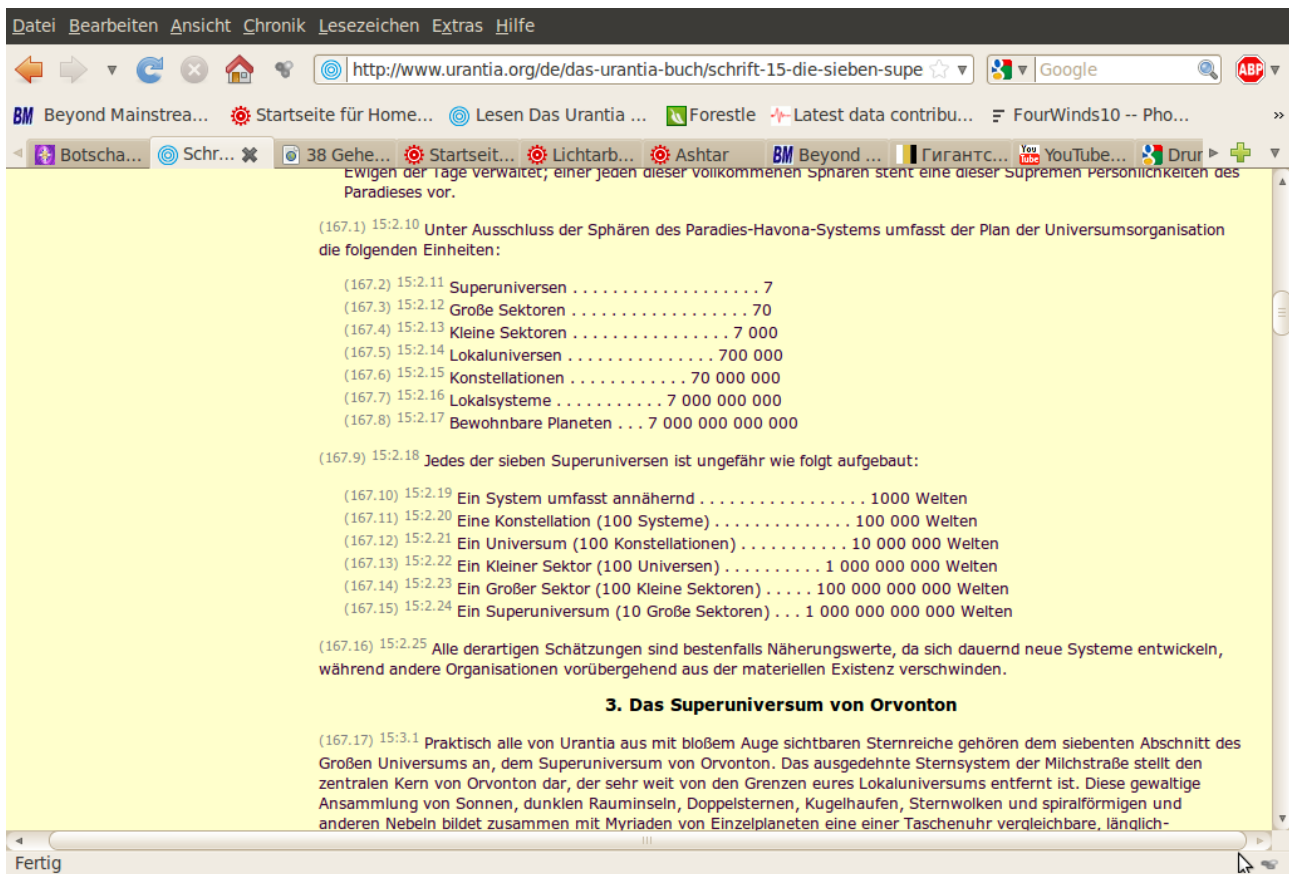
Datei Bearbeiten Ansicht Chronik Lesezeichen Extras Hilfe

http://www.urantia.org/de/das-urantia-buch/schrift-15-die-sieben-supe

Google

BM Beyond Mainstrea... Startseite für Home... Lesen Das Urantia ... Forestle Latest data contribu... FourWinds10 -- Pho...

Botscha... Schr... 38 Gehe... Startseit... Lichtarb... Ashtar BM Beyond ... Гигантс... YouTube... Drur

Ewigen der Tage verwaltet; einer jeden dieser vollkommenen Sphären steht eine dieser Supremen Persönlichkeiten des Paradieses vor.

(167.1) 15:2.10 Unter Ausschluss der Sphären des Paradies-Havona-Systems umfasst der Plan der Universumsorganisation die folgenden Einheiten:

(167.2) 15:2.11 Superuniversen . . . . . . . . . . . . . . . . . . . 7
(167.3) 15:2.12 Große Sektoren . . . . . . . . . . . . . . . . . . 70
(167.4) 15:2.13 Kleine Sektoren . . . . . . . . . . . . . . . . 7 000
(167.5) 15:2.14 Lokaluniversen . . . . . . . . . . . . . . . 700 000
(167.6) 15:2.15 Konstellationen . . . . . . . . . . . . 70 000 000
(167.7) 15:2.16 Lokalsysteme . . . . . . . . . . . 7 000 000 000
(167.8) 15:2.17 Bewohnbare Planeten . . . 7 000 000 000 000

(167.9) 15:2.18 Jedes der sieben Superuniversen ist ungefähr wie folgt aufgebaut:

(167.10) 15:2.19 Ein System umfasst annähernd . . . . . . . . . . . . . . . . . 1000 Welten
(167.11) 15:2.20 Eine Konstellation (100 Systeme) . . . . . . . . . . . . . . 100 000 Welten
(167.12) 15:2.21 Ein Universum (100 Konstellationen) . . . . . . . . . . . 10 000 000 Welten
(167.13) 15:2.22 Ein Kleiner Sektor (100 Universen) . . . . . . . . . . 1 000 000 000 Welten
(167.14) 15:2.23 Ein Großer Sektor (100 Kleine Sektoren) . . . . . 100 000 000 000 Welten
(167.15) 15:2.24 Ein Superuniversum (10 Große Sektoren) . . . 1 000 000 000 000 Welten

(167.16) 15:2.25 Alle derartigen Schätzungen sind bestenfalls Näherungswerte, da sich dauernd neue Systeme entwickeln, während andere Organisationen vorübergehend aus der materiellen Existenz verschwinden.

3. Das Superuniversum von Orvonton

(167.17) 15:3.1 Praktisch alle von Urantia aus mit bloßem Auge sichtbaren Sternreiche gehören dem siebenten Abschnitt des Großen Universums an, dem Superuniversum von Orvonton. Das ausgedehnte Sternsystem der Milchstraße stellt den zentralen Kern von Orvonton dar, der sehr weit von den Grenzen eures Lokaluniversums entfernt ist. Diese gewaltige Ansammlung von Sonnen, dunklen Rauminseln, Doppelsternen, Kugelhaufen, Sternwolken und spiralförmigen und anderen Nebeln bildet zusammen mit Myriaden von Einzelplaneten eine einer Taschenuhr vergleichbare, länglich-

Fertig